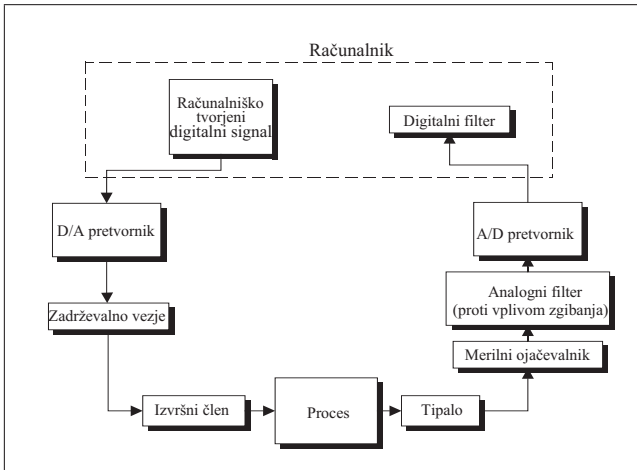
Računalnik

Računalniško tvorjeni digitalni signal

Digitalni filter

D/A pretvornik

A/D pretvornik

Zadrževalno vezje

Analogni filter (proti vplivom zgibanja)

Merilni ojačevalnik

Izvršni člen

Proces

Tipalo